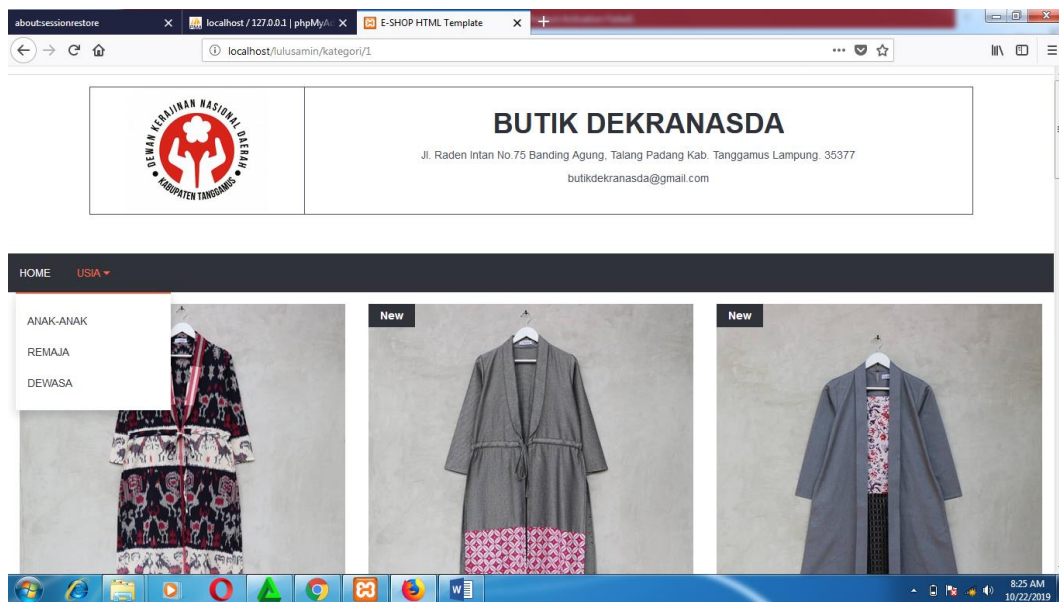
about:sessionrestore ×
localhost / 127.0.0.1 | phpMyA ×
E-SHOP HTML Template ×
+

localhost/lulusamin/kategori/1

DEWAN KERAJINAN NASIONAL DAERAH
KABUPATEN TANGGAMUS

BUTIK DEKRANASDA

Jl. Raden Intan No.75 Banding Agung, Talang Padang Kab. Tanggamus Lampung. 35377

butikdekranasda@gmail.com

HOME USIA

ANAK-ANAK
REMAJA
DEWASA

New

New

8:25 AM
10/22/2019